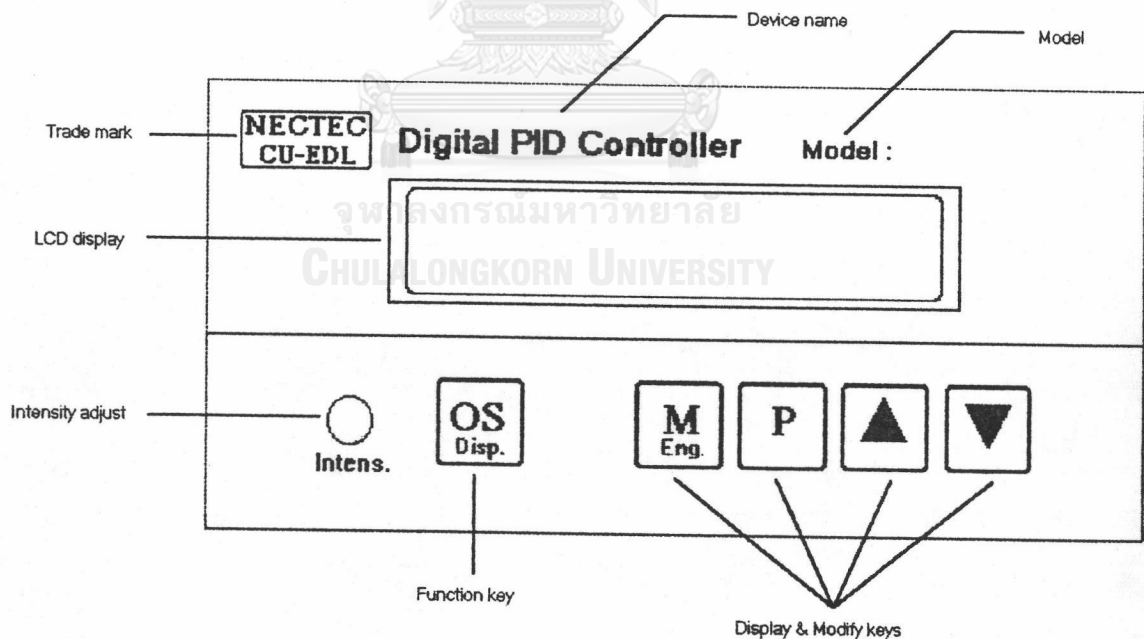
Device name

Model

Trade mark

NECTEC
CU-EDL

Digital PID Controller

Model :

จุฬาลงกรณ์มหาวิทยาลัย
CHULALONGKORN UNIVERSITY

LCD display

Intensity adjust

Intens.

OS
Disp.

M
Eng.

P

▲

▼

Function key

Display & Modify keys